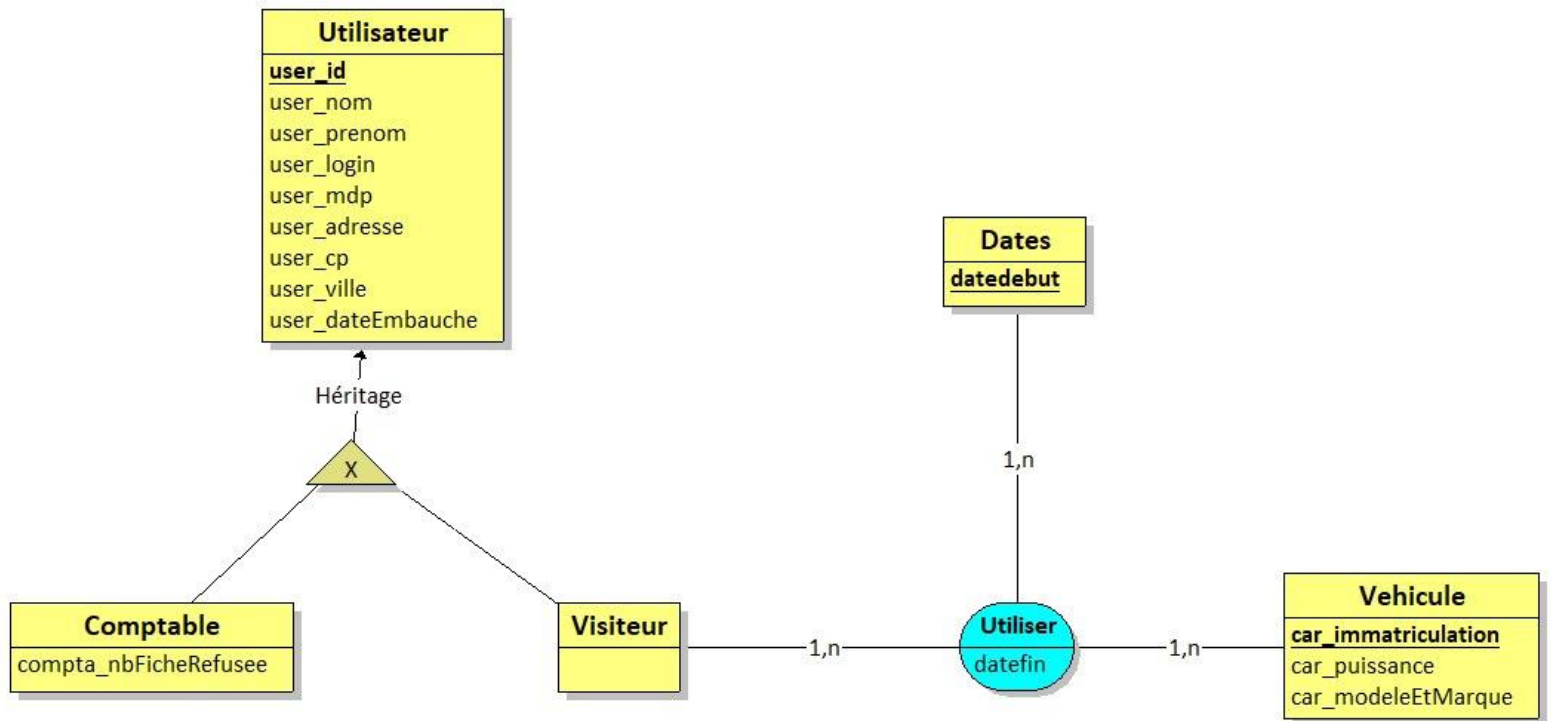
Utilisateur
user_id
user_nom
user_prenom
user_login
user_mdp
user_adresse
user_cp
user_ville
user_dateEmbauche

Héritage

X

Dates
datedebut

1,n

Comptable
compta_nbFicheRefusee

Visiteur

1,n

Utiliser
datefin

1,n

Vehicule
car_immatriculation
car_puissance
car_modeleEtMarque